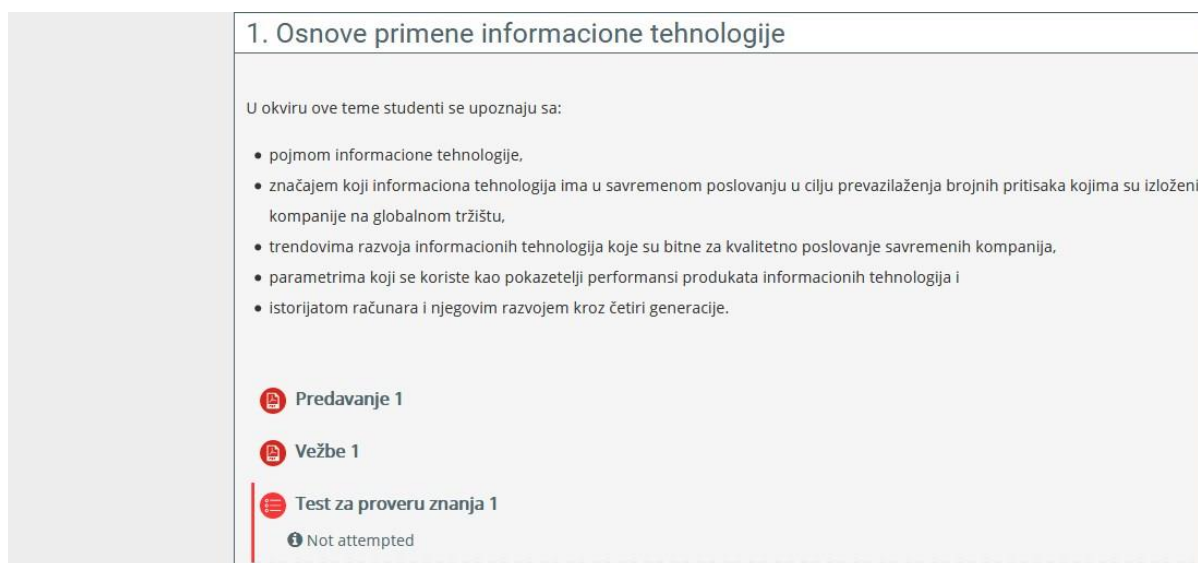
1. Osnove primene informacione tehnologije

U okviru ove teme studenti se upoznaju sa:

- pojmom informacione tehnologije,
- značajem koji informaciona tehnologija ima u savremenom poslovanju u cilju prevazilaženja brojnih pritisaka kojima su izloženi kompanije na globalnom tržištu,
- trendovima razvoja informacionih tehnologija koje su bitne za kvalitetno poslovanje savremenih kompanija,
- parametrima koji se koriste kao pokazetelji performansi produkata informacionih tehnologija i
- istorijatom računara i njegovim razvojem kroz četiri generacije.

Predavanje 1

Vežbe 1

Test za proveru znanja 1

Not attempted